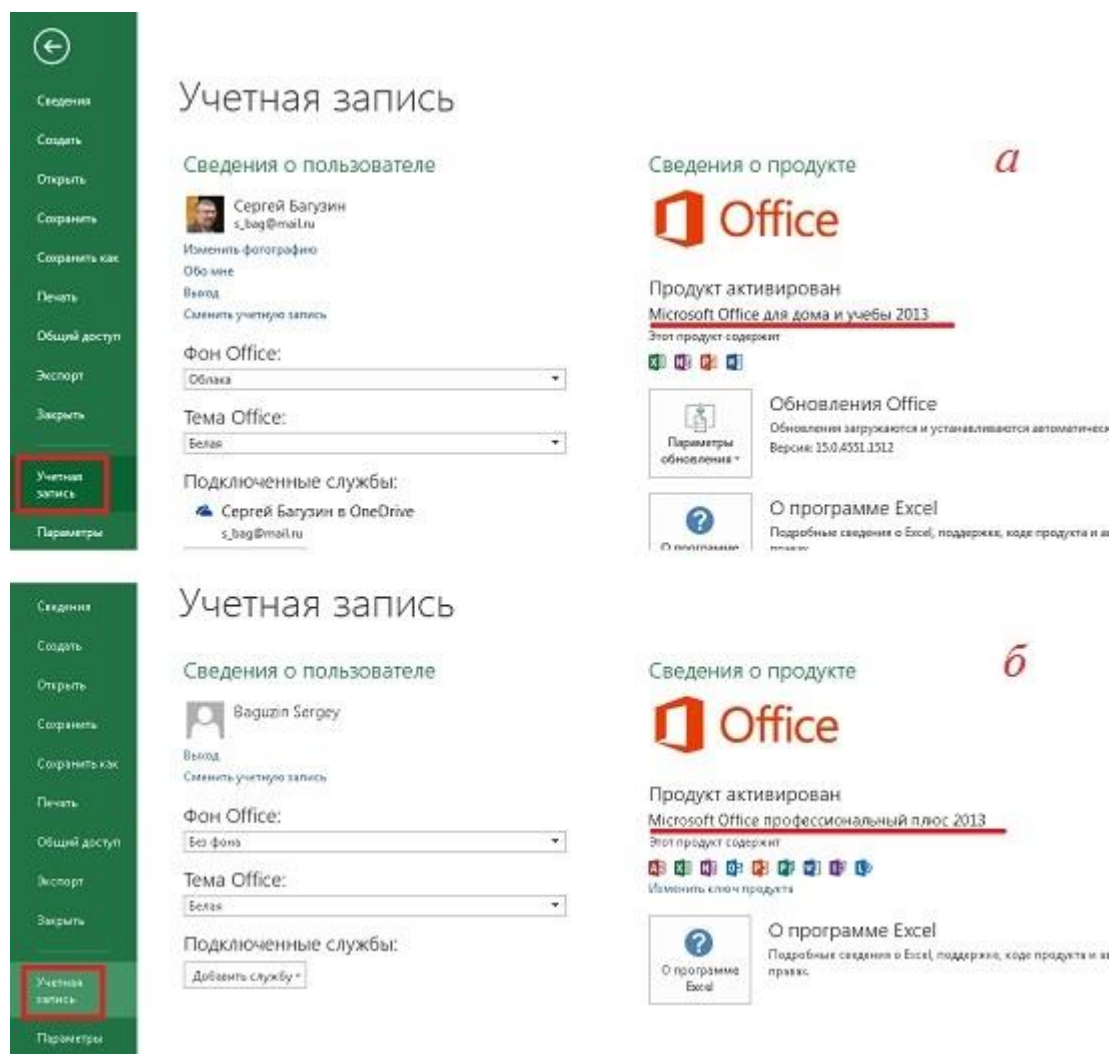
Сведения
Создать
Открыть
Сохранить
Сохранить как
Печать
Общий доступ
Экспорт
Закрыть
Учетная запись
Параметры

Учетная запись

Сведения о пользователе

Сергей Багузин
s_bag@mail.ru
Изменить фотографию
Обо мне
Выход
Сменить учетную запись

Фон Office:
Облака

Тема Office:
Белая

Подключенные службы:
Сергей Багузин в OneDrive
s_bag@mail.ru

Сведения о продукте

*а*

Office

Продукт активирован
Microsoft Office для дома и учебы 2013
Этот продукт содержит

Параметры обновления

Обновления Office
Обновления загружаются и устанавливаются автоматическ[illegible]
Версия: 15.0.4551.1512

О программе Excel
Подробные сведения о Excel, поддержке, коде продукта и а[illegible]

Сведения
Создать
Открыть
Сохранить
Сохранить как
Печать
Общий доступ
Экспорт
Закрыть
Учетная запись
Параметры

Учетная запись

Сведения о пользователе

Baguzin Sergey
Выход
Сменить учетную запись

Фон Office:
Без фона

Тема Office:
Белая

Подключенные службы:
Добавить службу

Сведения о продукте

*б*

Office

Продукт активирован
Microsoft Office профессиональный плюс 2013
Этот продукт содержит
Изменить ключ продукта

О программе Excel

О программе Excel
Подробные сведения о Excel, поддержке, коде продукта и а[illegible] правах.